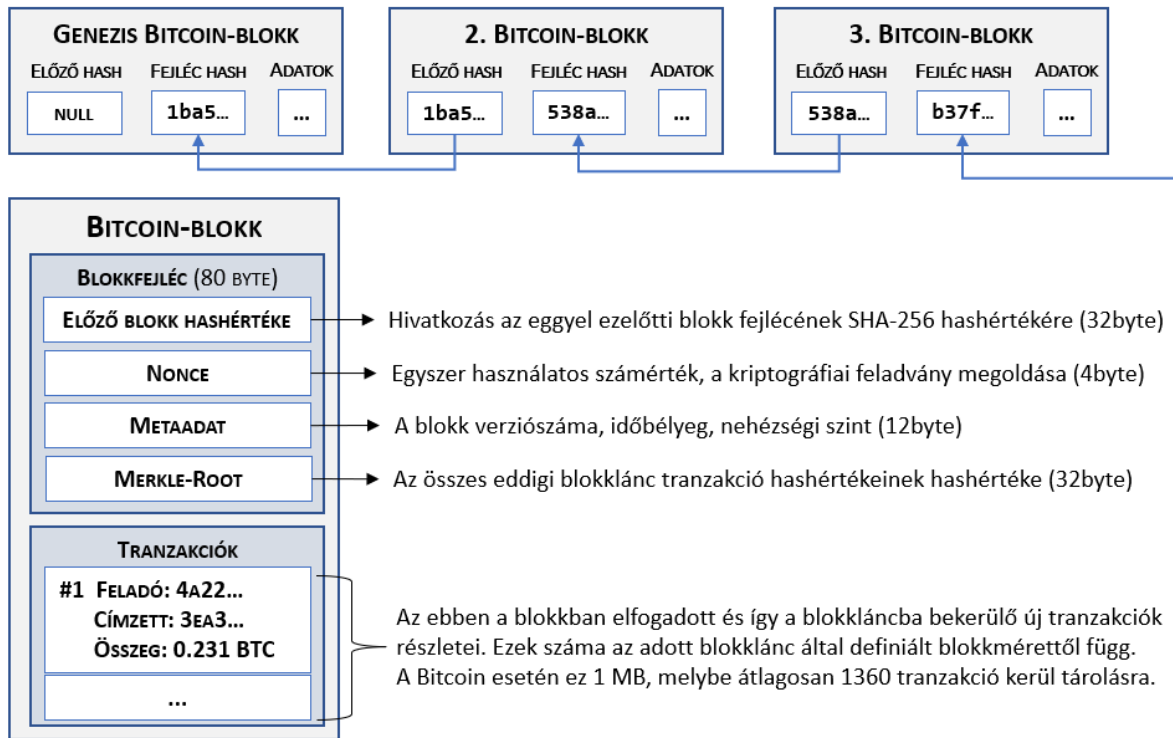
Genezis Bitcoin-blokk
Előző hash
Fejléc hash
Adatok
null
1ba5…
…

2. Bitcoin-blokk
Előző hash
Fejléc hash
Adatok
1ba5…
538a…
…

3. Bitcoin-blokk
Előző hash
Fejléc hash
Adatok
538a…
b37f…
…

Bitcoin-blokk
Blokkfejléc (80 byte)
Előző blokk hashértéke
Nonce
Metaadat
Merkle-Root

Hivatkozás az eggyel ezelőtti blokk fejlécének SHA-256 hashértékére (32byte)
Egyszer használatos számérték, a kriptográfiai feladvány megoldása (4byte)
A blokk verziószáma, időbélyeg, nehézségi szint (12byte)
Az összes eddigi blokklánc tranzakció hashértékeinek hashértéke (32byte)

Tranzakciók
#1 Feladó: 4a22…
Címzett: 3ea3…
Összeg: 0.231 BTC
…

Az ebben a blokkban elfogadott és így a blokkláncba bekerülő új tranzakciók részletei. Ezek száma az adott blokklánc által definiált blokkmérettől függ. A Bitcoin esetén ez 1 MB, melybe átlagosan 1360 tranzakció kerül tárolásra.